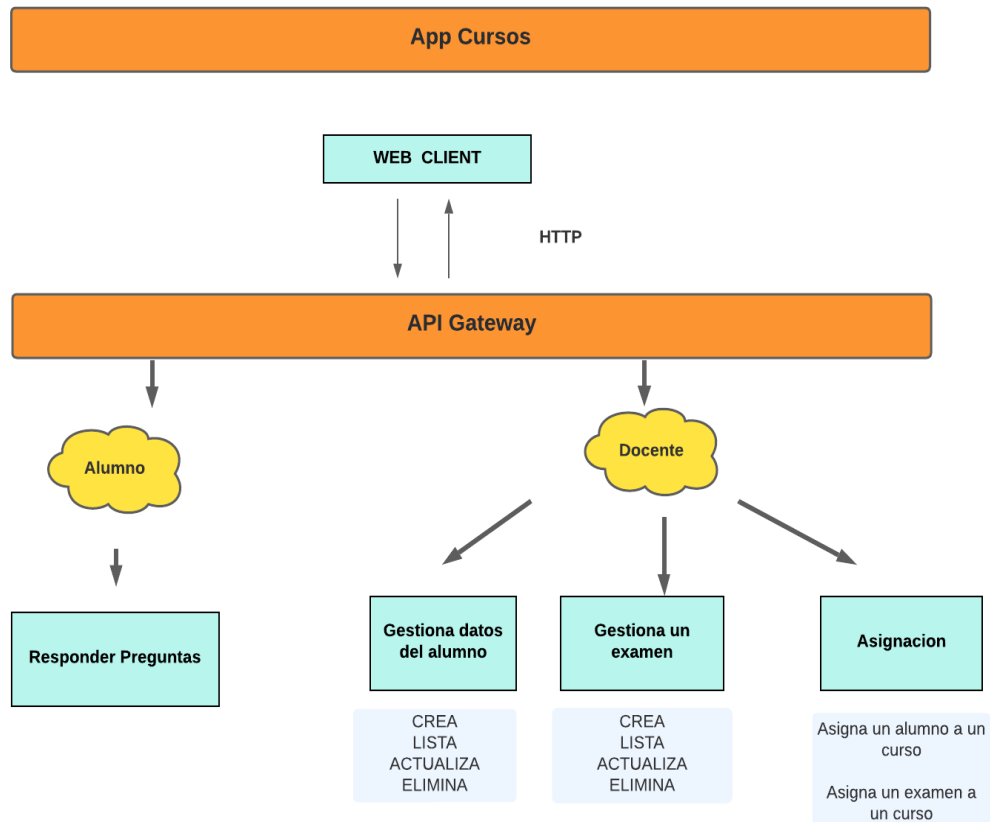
App Cursos

WEB CLIENT

HTTP

API Gateway

Alumno

Docente

Responder Preguntas

Gestiona datos del alumno

CREA
LISTA
ACTUALIZA
ELIMINA

Gestiona un examen

CREA
LISTA
ACTUALIZA
ELIMINA

Asignacion

Asigna un alumno a un curso

Asigna un examen a un curso